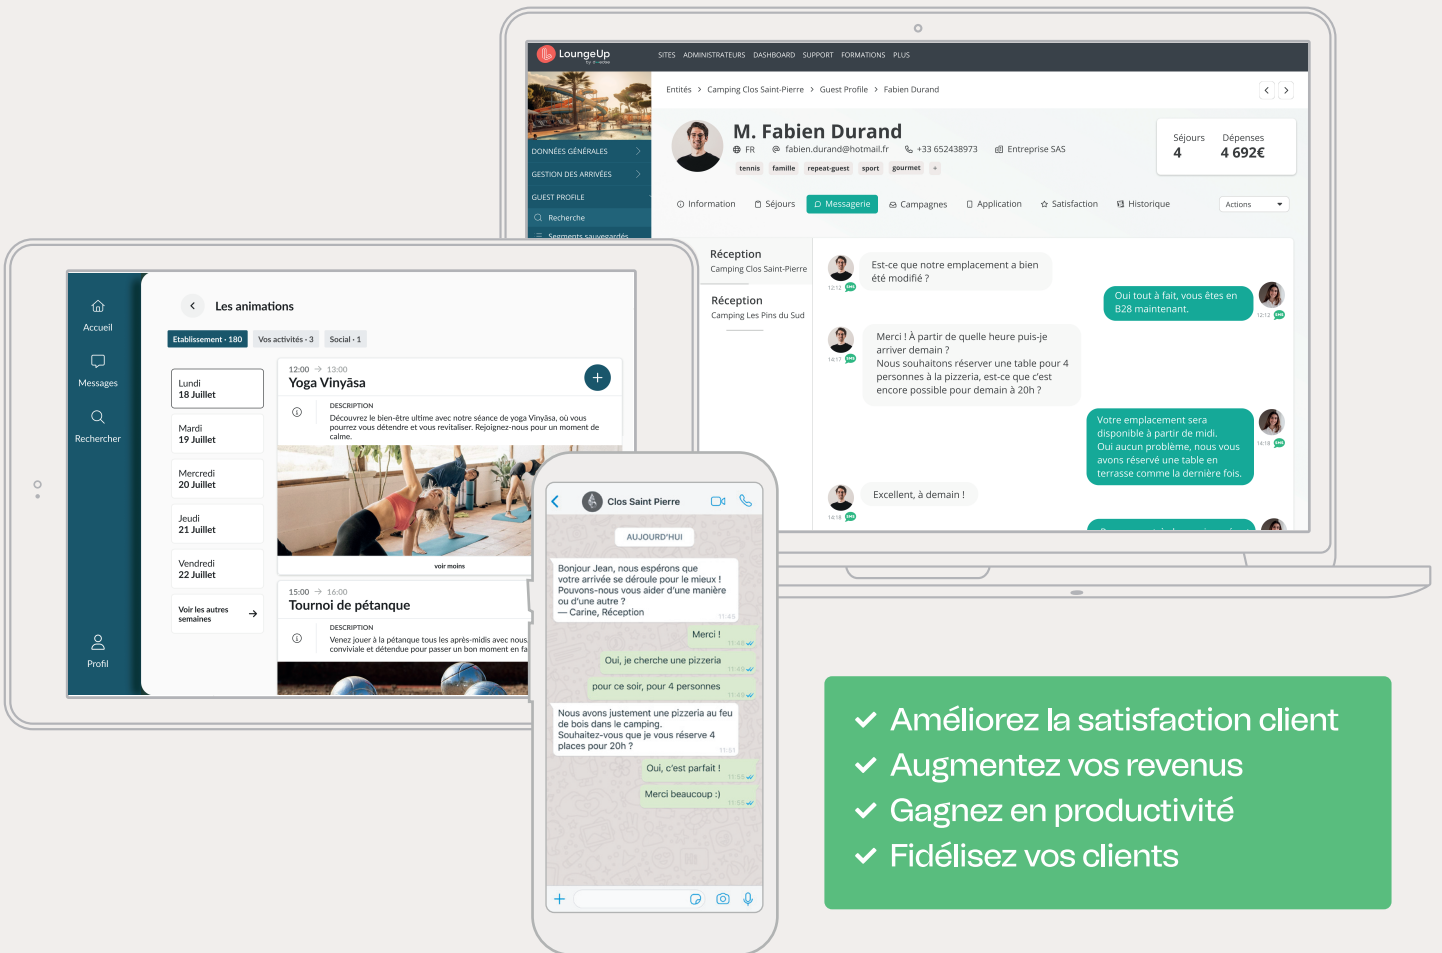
LoungeUp

SITES ADMINISTRATEURS DASHBOARD SUPPORT FORMATIONS PLUS

DONNÉES GÉNÉRALES
GESTION DES ARRIVÉES
GUEST PROFILE
Recherche
Segments sauvegardés

Entités > Camping Clos Saint-Pierre > Guest Profile > Fabien Durand

M. Fabien Durand
FR fabien.durand@hotmail.fr +33 652438973 Entreprise SAS
tennis famille repeat-guest sport gourmet +

Séjours 4
Dépenses 4 692€

Information Séjours Messagerie Campagnes Application Satisfaction Historique Actions

Réception
Camping Clos Saint-Pierre
Réception
Camping Les Pins du Sud

Est-ce que notre emplacement a bien été modifié ?
12:12
Oui tout à fait, vous êtes en B28 maintenant.
12:12
Merci ! À partir de quelle heure puis-je arriver demain ?
Nous souhaitons réserver une table pour 4 personnes à la pizzeria, est-ce que c'est encore possible pour demain à 20h ?
14:17
Votre emplacement sera disponible à partir de midi.
Oui aucun problème, nous vous avons réservé une table en terrasse comme la dernière fois.
14:18
Excellent, à demain !
14:18

Accueil
Messages
Rechercher
Profil

Les animations
Etablissement · 180 Vos activités · 3 Social · 1

Lundi 18 Juillet
Mardi 19 Juillet
Mercredi 20 Juillet
Jeudi 21 Juillet
Vendredi 22 Juillet
Voir les autres semaines

12:00 → 13:00
Yoga Vinyāsa
DESCRIPTION
Découvrez le bien-être ultime avec notre séance de yoga Vinyāsa, où vous pourrez vous détendre et vous revitaliser. Rejoignez-nous pour un moment de calme.
voir moins

15:00 → 16:00
Tournoi de pétanque
DESCRIPTION
Venez jouer à la pétanque tous les après-midis avec nous conviviale et détendue pour passer un bon moment en fa

Clos Saint Pierre
AUJOURD'HUI
Bonjour Jean, nous espérons que votre arrivée se déroule pour le mieux ! Pouvons-nous vous aider d'une manière ou d'une autre ?
– Carine, Réception
11:45
Merci !
11:46
Oui, je cherche une pizzeria
11:49
pour ce soir, pour 4 personnes
11:49
Nous avons justement une pizzeria au feu de bois dans le camping.
Souhaitez-vous que je vous réserve 4 places pour 20h ?
11:51
Oui, c'est parfait !
11:53
Merci beaucoup :)
11:53

Améliorez la satisfaction client
Augmentez vos revenus
Gagnez en productivité
Fidélisez vos clients